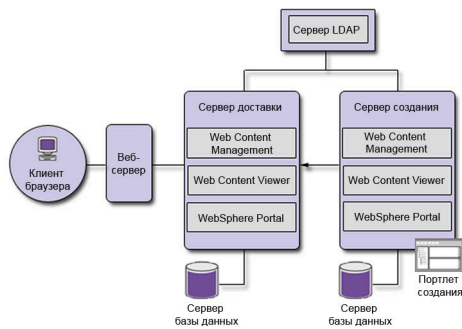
Сервер LDAP

Клиент браузера

Веб-сервер

Сервер доставки

Web Content Management

Web Content Viewer

WebSphere Portal

Сервер создания

Web Content Management

Web Content Viewer

WebSphere Portal

Портлет создания

Сервер базы данных

Сервер базы данных